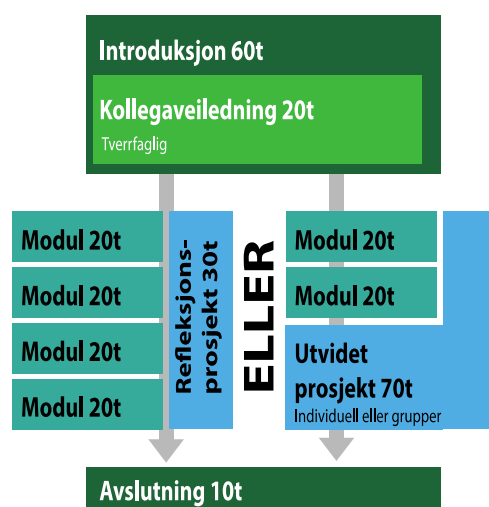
Introduksjon 60t

Kollegaveiledning 20t

Tverrfaglig

Modul 20t

Modul 20t

Modul 20t

Modul 20t

Refleksjonsprosjekt 30t

ELLER

Modul 20t

Modul 20t

Utvidet prosjekt 70t

Individuell eller grupper

Avslutning 10t